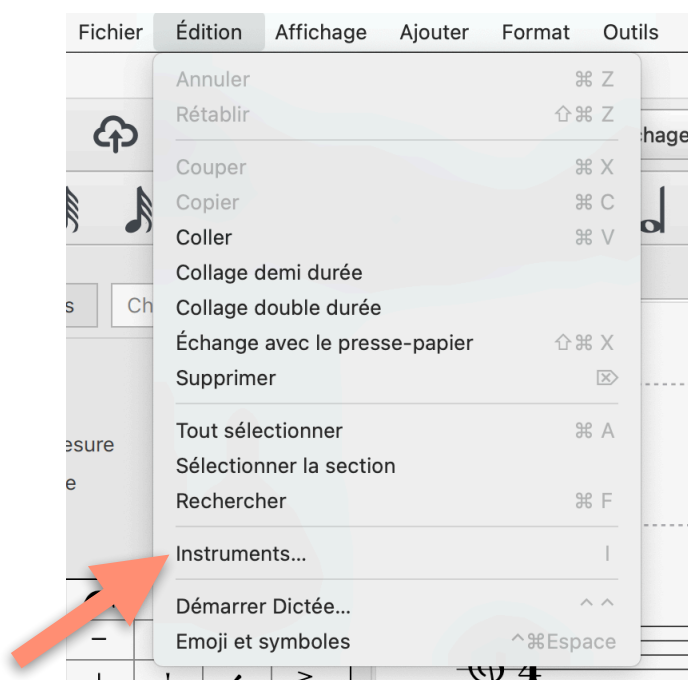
Fichier Édition Affichage Ajouter Format Outils

Annuler ⌘ Z
Rétablir ⇧⌘ Z
Couper ⌘ X
Copier ⌘ C
Coller ⌘ V
Collage demi durée
Collage double durée
Échange avec le presse-papier ⇧⌘ X
Supprimer ⌦
Tout sélectionner ⌘ A
Sélectionner la section
Rechercher ⌘ F
Instruments... I
Démarrer Dictée... ^^
Emoji et symboles ^⌘Espace

hage
s Ch
esure
e